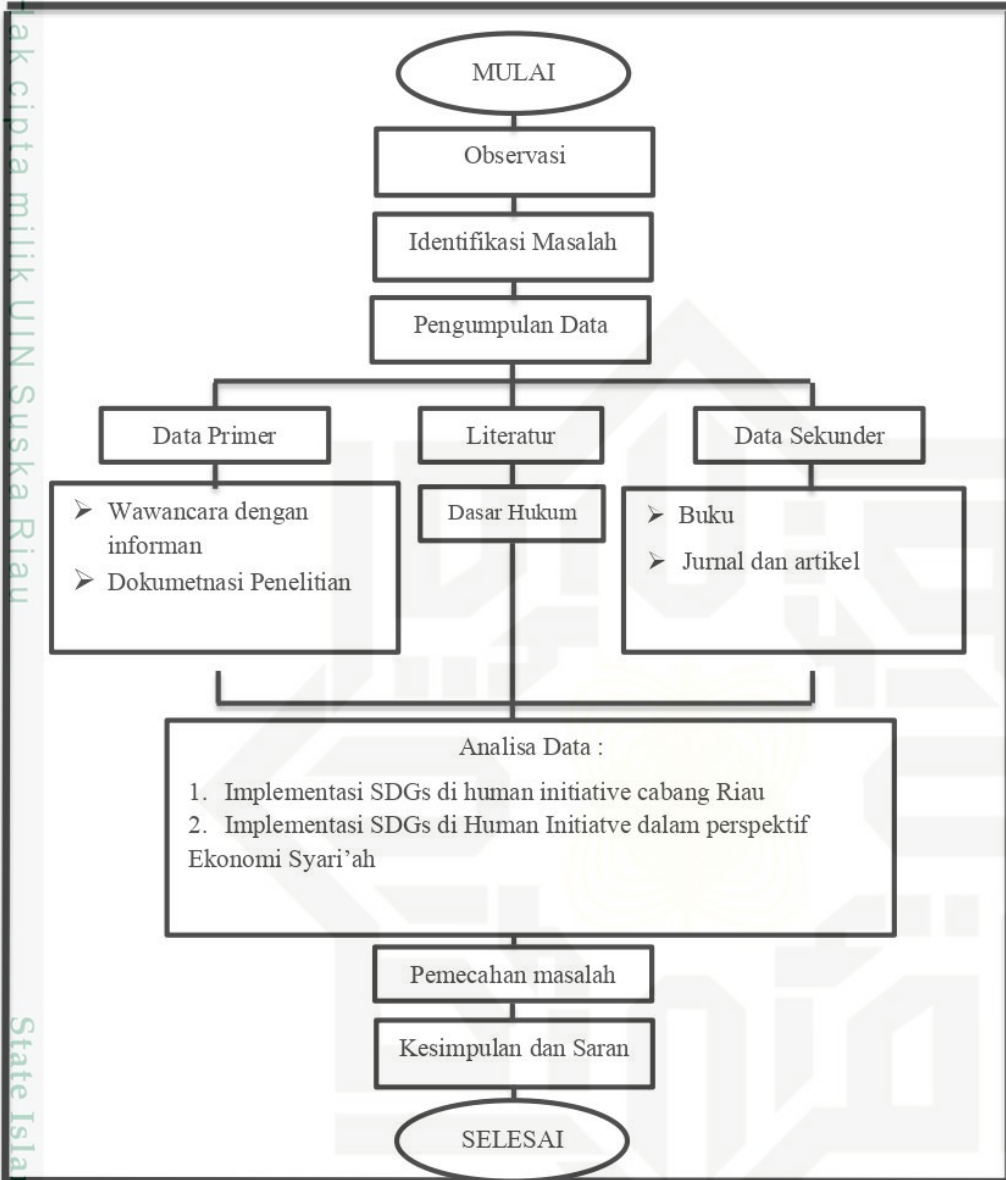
Hak cipta milik UIN Suska Riau

MULAI

Observasi

Identifikasi Masalah

Pengumpulan Data

Data Primer

Literatur

Data Sekunder

➢ Wawancara dengan informan
➢ Dokumetnasi Penelitian

Dasar Hukum

➢ Buku
➢ Jurnal dan artikel

Analisa Data :
1. Implementasi SDGs di human initiative cabang Riau
2. Implementasi SDGs di Human Initiatve dalam perspektif Ekonomi Syari'ah

Pemecahan masalah

Kesimpulan dan Saran

SELESAI

State Isla